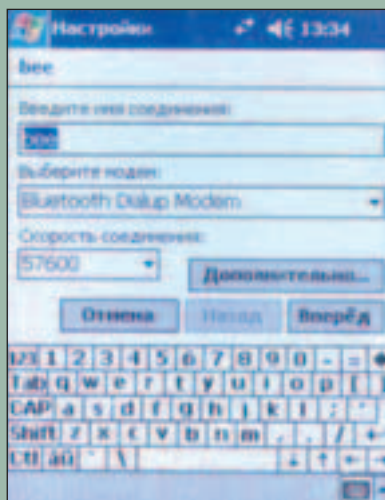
Настройки 13:34

bee

Введите имя соединения:

bee

Выберите модем:

Bluetooth Dialup Modem

Скорость соединения:

57600

Дополнительно...

Отмена Назад Вперёд

123 1 2 3 4 5 6 7 8 9 0 - =
Tab q w e r t y u i o p [ ]
CAP a s d f g h j k l ; '
Shift z x c v b n m , . /
Ctl áü ` \